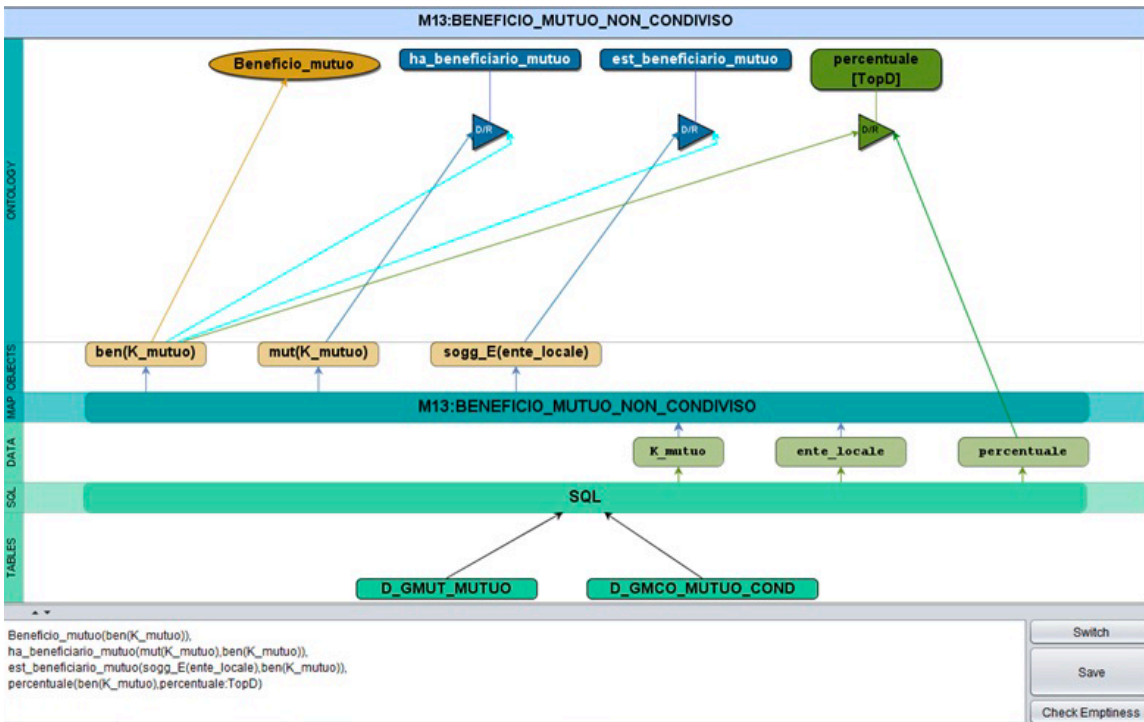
M13:BENEFICIO_MUTUO_NON_CONDIVISO

ONTOLOGY

Beneficio_mutuo

ha_beneficiario_mutuo

est_beneficiario_mutuo

percentuale [TopD]

D/R

D/R

D/R

MAP OBJECTS

ben(K_mutuo)

mut(K_mutuo)

sogg_E(ente_locale)

MAP

M13:BENEFICIO_MUTUO_NON_CONDIVISO

DATA

K_mutuo

ente_locale

percentuale

SQL

SQL

TABLES

D_GMUT_MUTUO

D_GMCO_MUTUO_COND

Beneficio_mutuo(ben(K_mutuo)),
ha_beneficiario_mutuo(mut(K_mutuo),ben(K_mutuo)),
est_beneficiario_mutuo(sogg_E(ente_locale),ben(K_mutuo)),
percentuale(ben(K_mutuo),percentuale:TopD)

Switch

Save

Check Emptiness